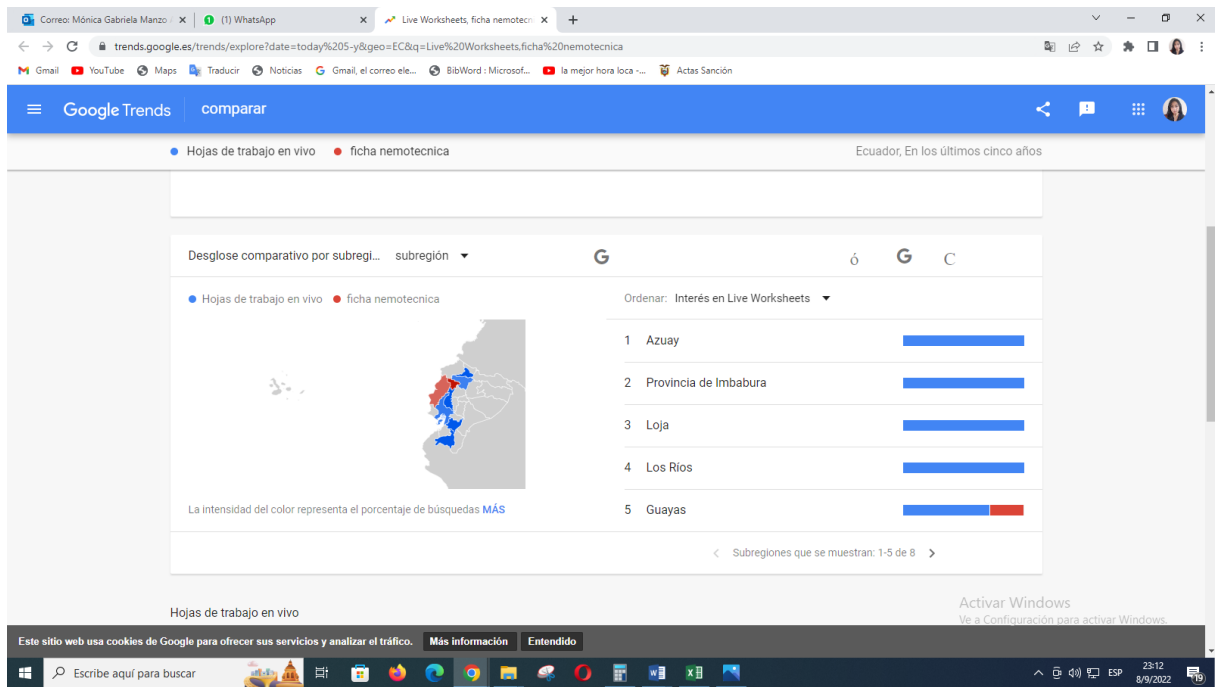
Correo: Mónica Gabriela Manzo | (1) WhatsApp | Live Worksheets, ficha nemotecn

trends.google.es/trends/explore?date=today%205-y&geo=EC&q=Live%20Worksheets,ficha%20nemotecnica

Gmail YouTube Maps Traducir Noticias Gmail, el correo ele... BibWord : Microsof... la mejor hora loca -... Actas Sanción

Google Trends comparar

● Hojas de trabajo en vivo ● ficha nemotecnica

Ecuador, En los últimos cinco años

Desglose comparativo por subregi... subregión ▾

G ó G C

● Hojas de trabajo en vivo ● ficha nemotecnica

Ordenar: Interés en Live Worksheets ▾

1 Azuay
2 Provincia de Imbabura
3 Loja
4 Los Ríos
5 Guayas

La intensidad del color representa el porcentaje de búsquedas MÁS

Subregiones que se muestran: 1-5 de 8

Hojas de trabajo en vivo

Activar Windows
Ve a Configuración para activar Windows.

Este sitio web usa cookies de Google para ofrecer sus servicios y analizar el tráfico. Más información Entendido

Escribe aquí para buscar

ESP 23:12 8/9/2022 19